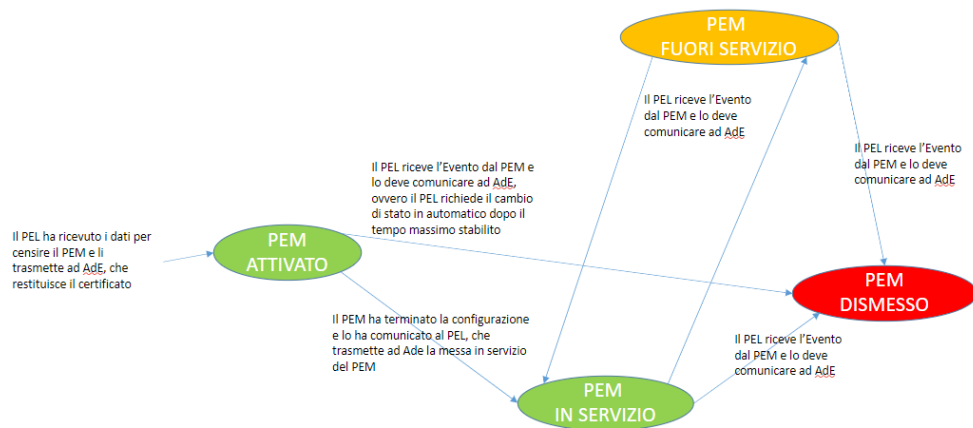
PEM
FUORI SERVIZIO

Il PEL riceve l'Evento dal PEM e lo deve comunicare ad AdE

Il PEL riceve l'Evento dal PEM e lo deve comunicare ad AdE

Il PEL riceve l'Evento dal PEM e lo deve comunicare ad AdE, ovvero il PEL richiede il cambio di stato in automatico dopo il tempo massimo stabilito

Il PEL ha ricevuto i dati per censire il PEM e li trasmette ad AdE, che restituisce il certificato

PEM
ATTIVATO

PEM
DISMESSO

Il PEM ha terminato la configurazione e lo ha comunicato al PEL, che trasmette ad Ade la messa in servizio del PEM

Il PEL riceve l'Evento dal PEM e lo deve comunicare ad AdE

PEM
IN SERVIZIO